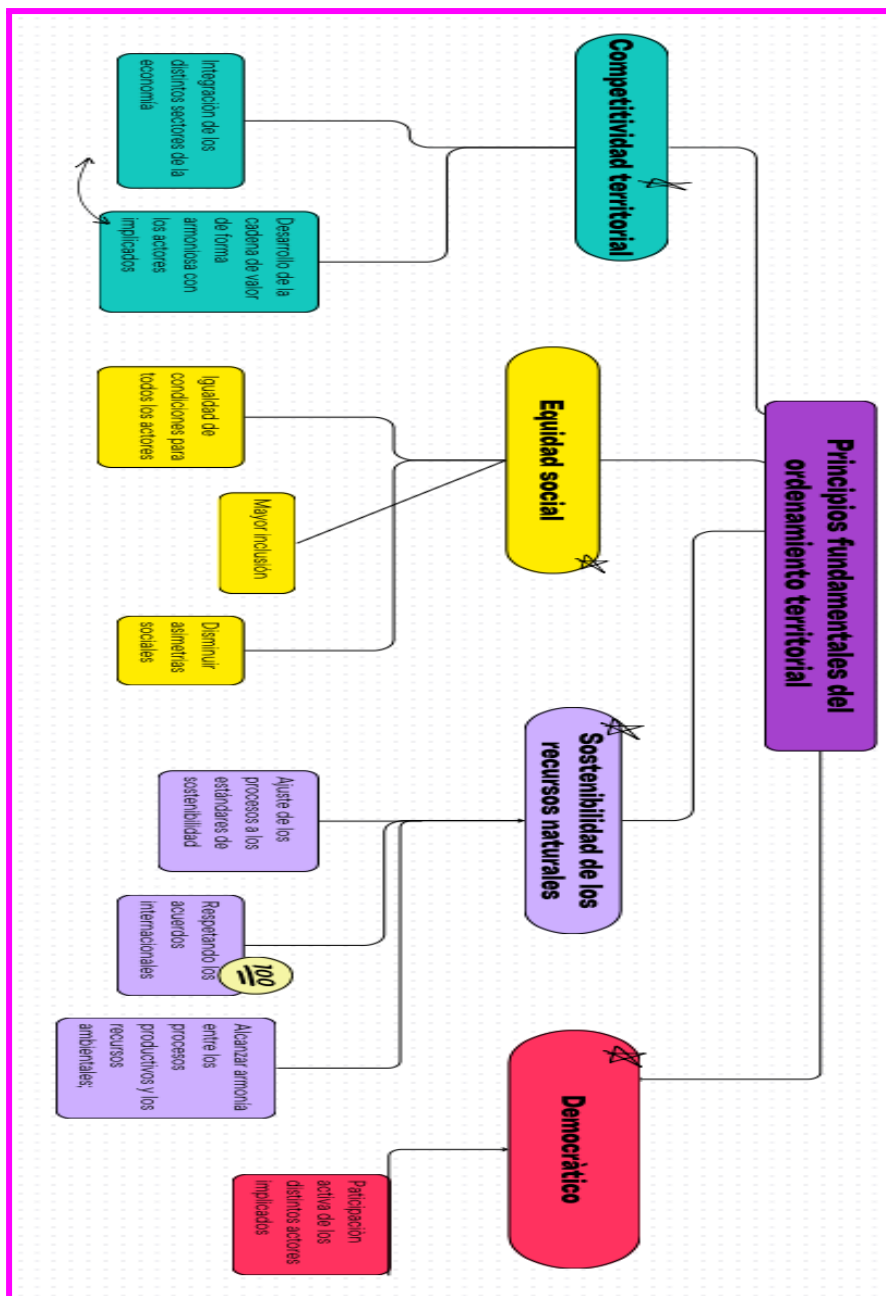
Principios fundamentales del ordenamiento territorial

Competitividad territorial

Integración de los distintos sectores de la economía

Desarrollo de la cadena de valor de forma armoniosa con los actores implicados

Equidad social

Igualdad de condiciones para todos los actores

Mayor inclusión

Disminuir asimetrías sociales

Sostenibilidad de los recursos naturales

Ajuste de los procesos a los estándares de sostenibilidad

Respetando los acuerdos internacionales

100

Alcanzar armonía entre los procesos productivos y los recursos ambientales;

Democrático

Participación activa de los distintos actores implicados